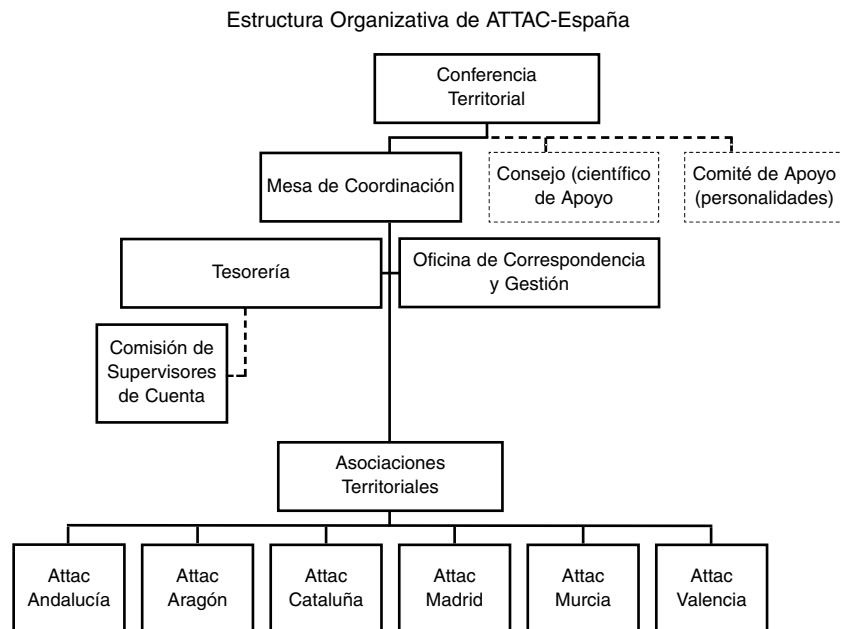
Estructura Organizativa de ATTAC-España

Conferencia Territorial

Mesa de Coordinación

Consejo (científico de Apoyo

Comité de Apoyo (personalidades)

Tesorería

Oficina de Correspondencia y Gestión

Comisión de Supervisores de Cuenta

Asociaciones Territoriales

Attac Andalucía

Attac Aragón

Attac Cataluña

Attac Madrid

Attac Murcia

Attac Valencia